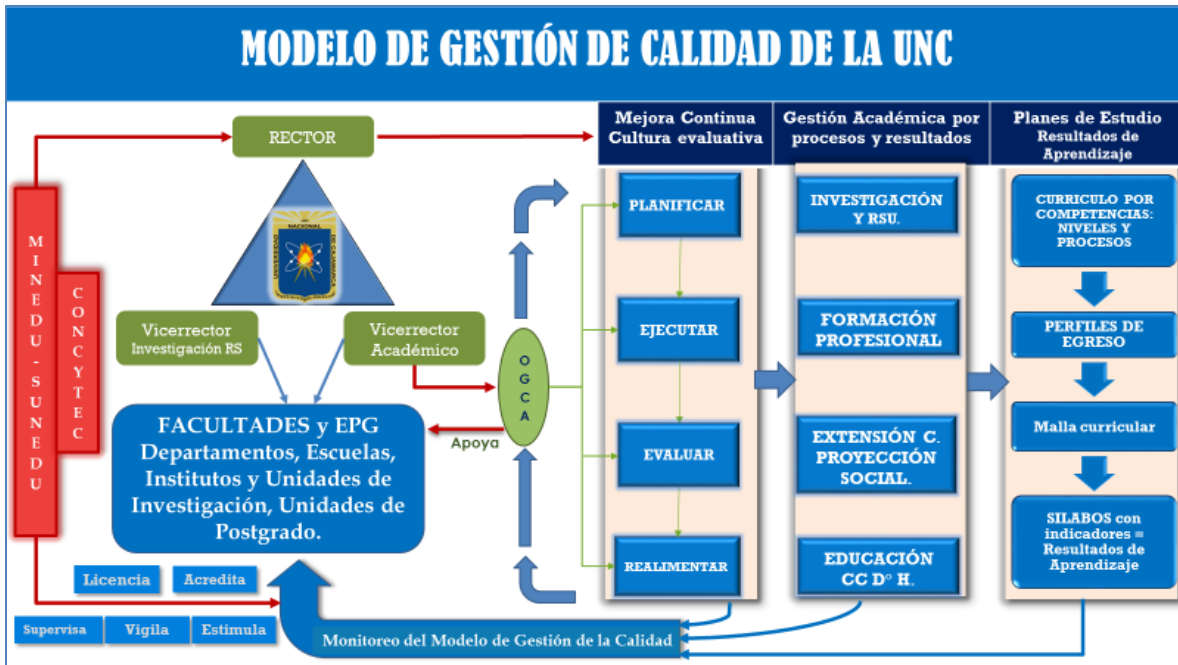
MODELO DE GESTIÓN DE CALIDAD DE LA UNC

RECTOR

Mejora Continua Cultura evaluativa

Gestión Académica por procesos y resultados

Planes de Estudio Resultados de Aprendizaje

MINEDU - SUNEDU

CONCYTEC

Vicerrector Investigación RS

Vicerrector Académico

OGCA

FACULTADES y EPG Departamentos, Escuelas, Institutos y Unidades de Investigación, Unidades de Postgrado.

Apoya

PLANIFICAR

EJECUTAR

EVALUAR

REALIMENTAR

INVESTIGACIÓN Y RSU.

FORMACIÓN PROFESIONAL

EXTENSIÓN C. PROYECCIÓN SOCIAL.

EDUCACIÓN CC D° H.

CURRICULO POR COMPETENCIAS: NIVELES Y PROCESOS

PERFILES DE EGRESO

Malla curricular

SILABOS con indicadores = Resultados de Aprendizaje

Licencia

Acredita

Supervisa

Vigila

Estimula

Monitoreo del Modelo de Gestión de la Calidad